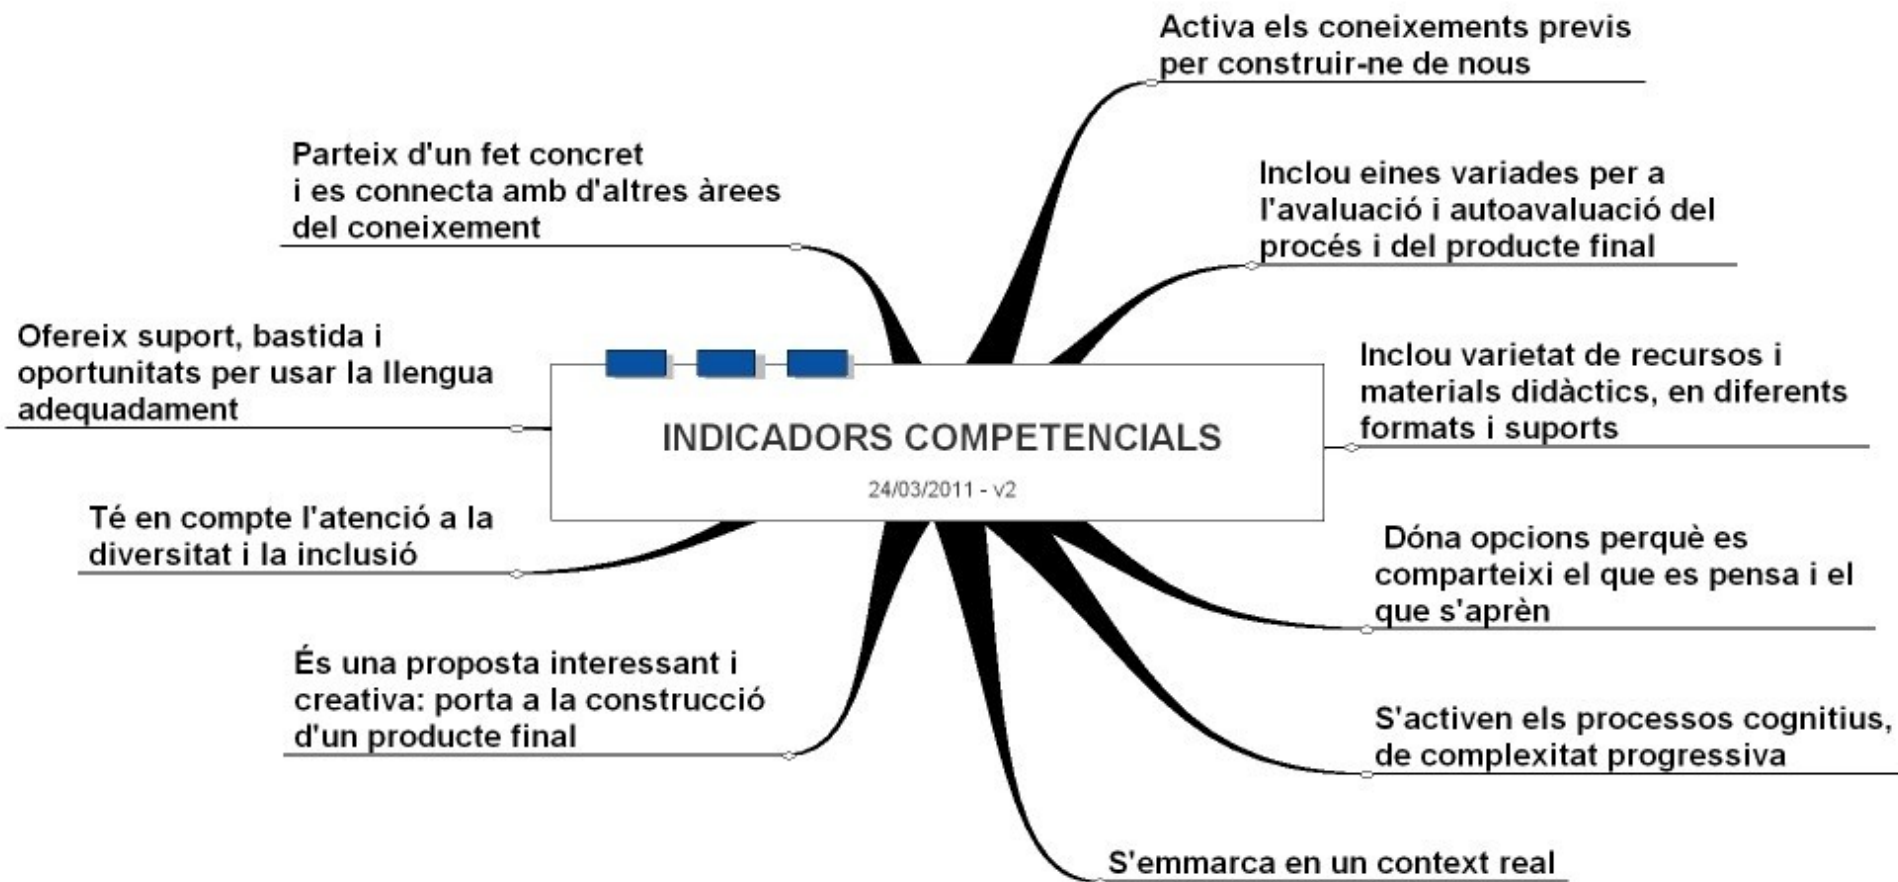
INDICADORS COMPETENCIALS

24/03/2011 - v2

Activa els coneixements previs per construir-ne de nous

Inclou eines variades per a l'avaluació i autoavaluació del procés i del producte final

Inclou varietat de recursos i materials didàctics, en diferents formats i suports

Dóna opcions perquè es comparteixi el que es pensa i el que s'aprèn

S'activen els processos cognitius, de complexitat progressiva

S'emmarca en un context real

Parteix d'un fet concret i es connecta amb d'altres àrees del coneixement

Ofereix suport, bastida i oportunitats per usar la llengua adequadament

Té en compte l'atenció a la diversitat i la inclusió

És una proposta interessant i creativa: porta a la construcció d'un producte final